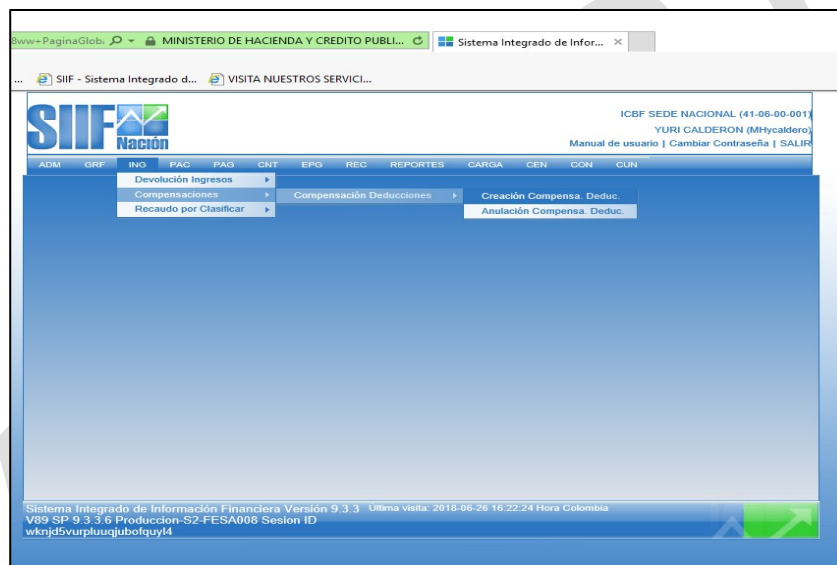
8ww+PaginaGlob. MINISTERIO DE HACIENDA Y CREDITO PUBLI... Sistema Integrado de Infor... ×

... SIIF - Sistema Integrado d... VISITA NUESTROS SERVICI...

SIIF Nación

ICBF SEDE NACIONAL (41-06-00-001)
YURI CALDERON (MHycaldero)
Manual de usuario | Cambiar Contraseña | SALIR

ADM GRF ING PAC PAG CNT EPG REC REPORTES CARGA CEN CON CUN

Devolución Ingresos
Compensaciones
Recaudo por Clasificar

Compensación Deducciones

Creación Compensa. Deduc.
Anulación Compensa. Deduc.

Sistema Integrado de Información Financiera Versión 9.3.3 Ultima visita: 2018-06-26 16:22:24 Hora Colombia
V89 SP 9.3.3.6 Produccion-S2-FESA008 Sesion ID
wknjd5vurpluuqjubofquyl4